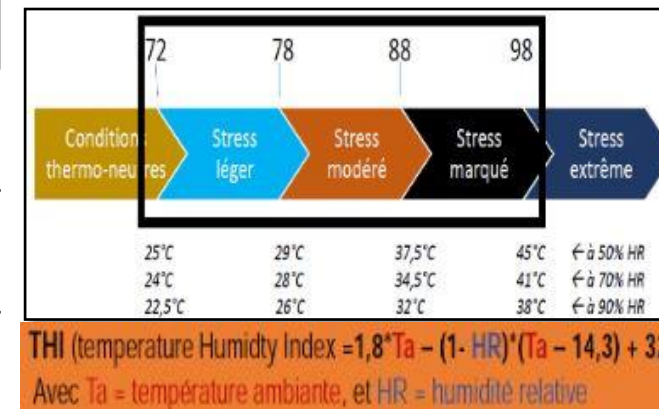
72 78 88 98

Conditions thermo-neutres

Stress léger

Stress modéré

Stress marqué

Stress extrême

| 25°C | 29°C | 37,5°C | 45°C | ← à 50% HR |
|---|---|---|---|---|
| 24°C | 28°C | 34,5°C | 41°C | ← à 70% HR |
| 22,5°C | 26°C | 32°C | 38°C | ← à 90% HR |

THI (temperature Humidty Index =1,8*Ta – (1- HR)*(Ta – 14,3) + 3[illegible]

Avec Ta = température ambiante, et HR = humidité relative